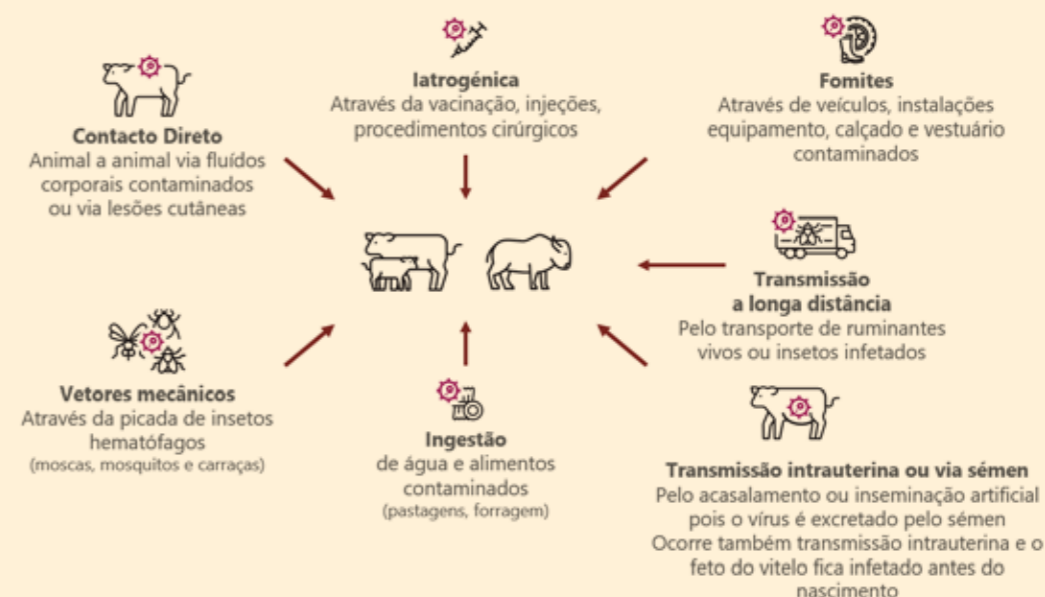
Iatrogénica
Através da vacinação, injeções, procedimentos cirúrgicos

Contacto Direto
Animal a animal via fluídos corporais contaminados ou via lesões cutâneas

Fomites
Através de veículos, instalações equipamento, calçado e vestuário contaminados

Transmissão a longa distância
Pelo transporte de ruminantes vivos ou insetos infetados

Vetores mecânicos
Através da picada de insetos hematófagos
(moscas, mosquitos e carraças)

Ingestão
de água e alimentos contaminados
(pastagens, forragem)

Transmissão intrauterina ou via sémen
Pelo acasalamento ou inseminação artificial pois o vírus é excretado pelo sémen
Ocorre também transmissão intrauterina e o feto do vitelo fica infetado antes do nascimento